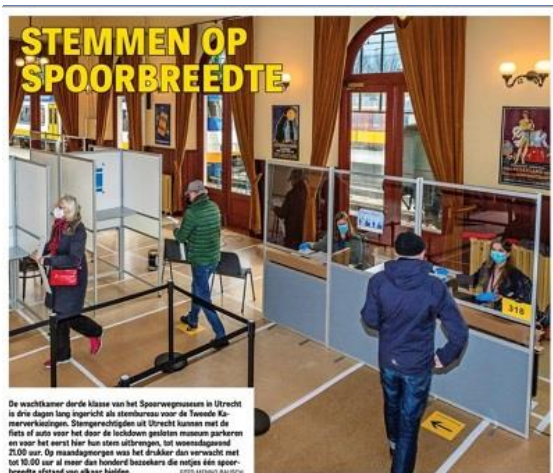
STEMMEN OP SPOORBREEDTE

318

De wachtkamer derde klasse van het Spoorwegmuseum in Utrecht is drie dagen lang ingericht als stembureau voor de Tweede Kamerverkiezingen. Stemgerechtigden uit Utrecht kunnen met de fiets of auto voor het door de lockdown gesloten museum parkeren en voor het eerst hier hun stem uitbrengen, tot woensdagavond 21.00 uur. Op maandagmorgen was het drukker dan verwacht met tot 10.00 uur al meer dan honderd bezoekers die netjes één spoorbreedte afstand van elkaar hielden. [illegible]